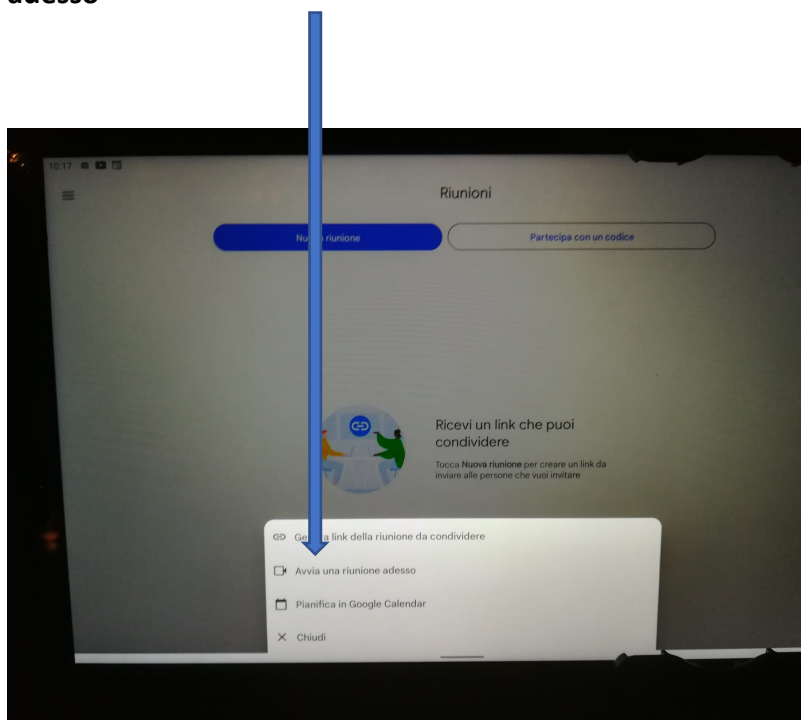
adesso

10:17

Riunioni

Nu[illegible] riunione

Partecipa con un codice

Ricevi un link che puoi condividere

Tocca **Nuova riunione** per creare un link da inviare alle persone che vuoi invitare

Ge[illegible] link della riunione da condividere

Avvia una riunione adesso

Pianifica in Google Calendar

Chiudi